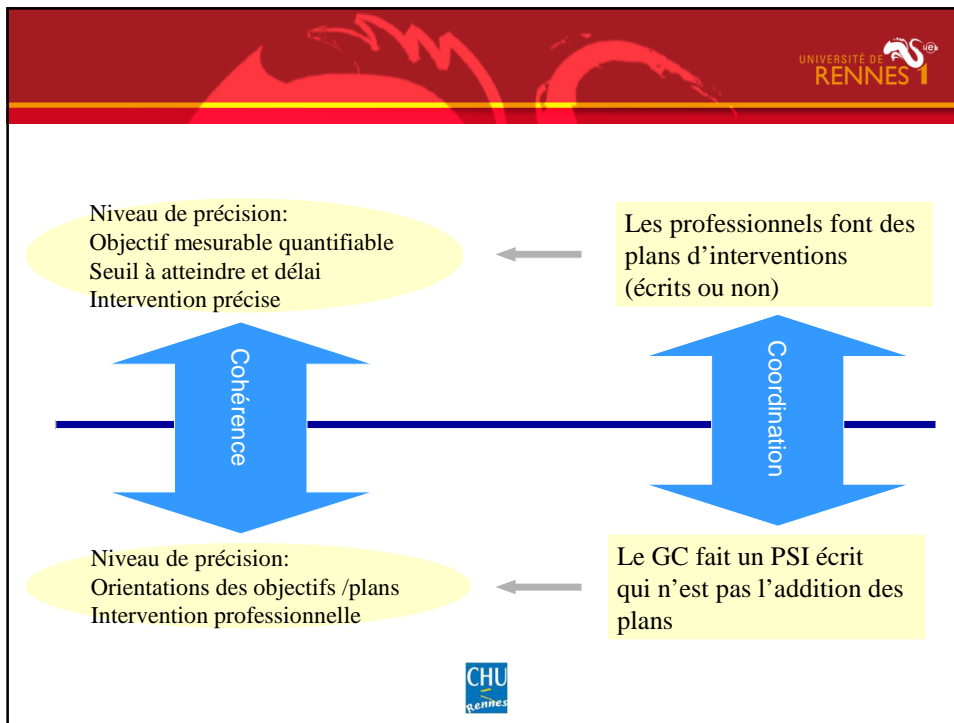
UNIVERSITÉ DE RENNES 1

Niveau de précision:
Objectif mesurable quantifiable
Seuil à atteindre et délai
Intervention précise

Les professionnels font des plans d'interventions (écrits ou non)

Cohérence

Coordination

Niveau de précision:
Orientations des objectifs /plans
Intervention professionnelle

Le GC fait un PSI écrit qui n'est pas l'addition des plans

CHU Rennes